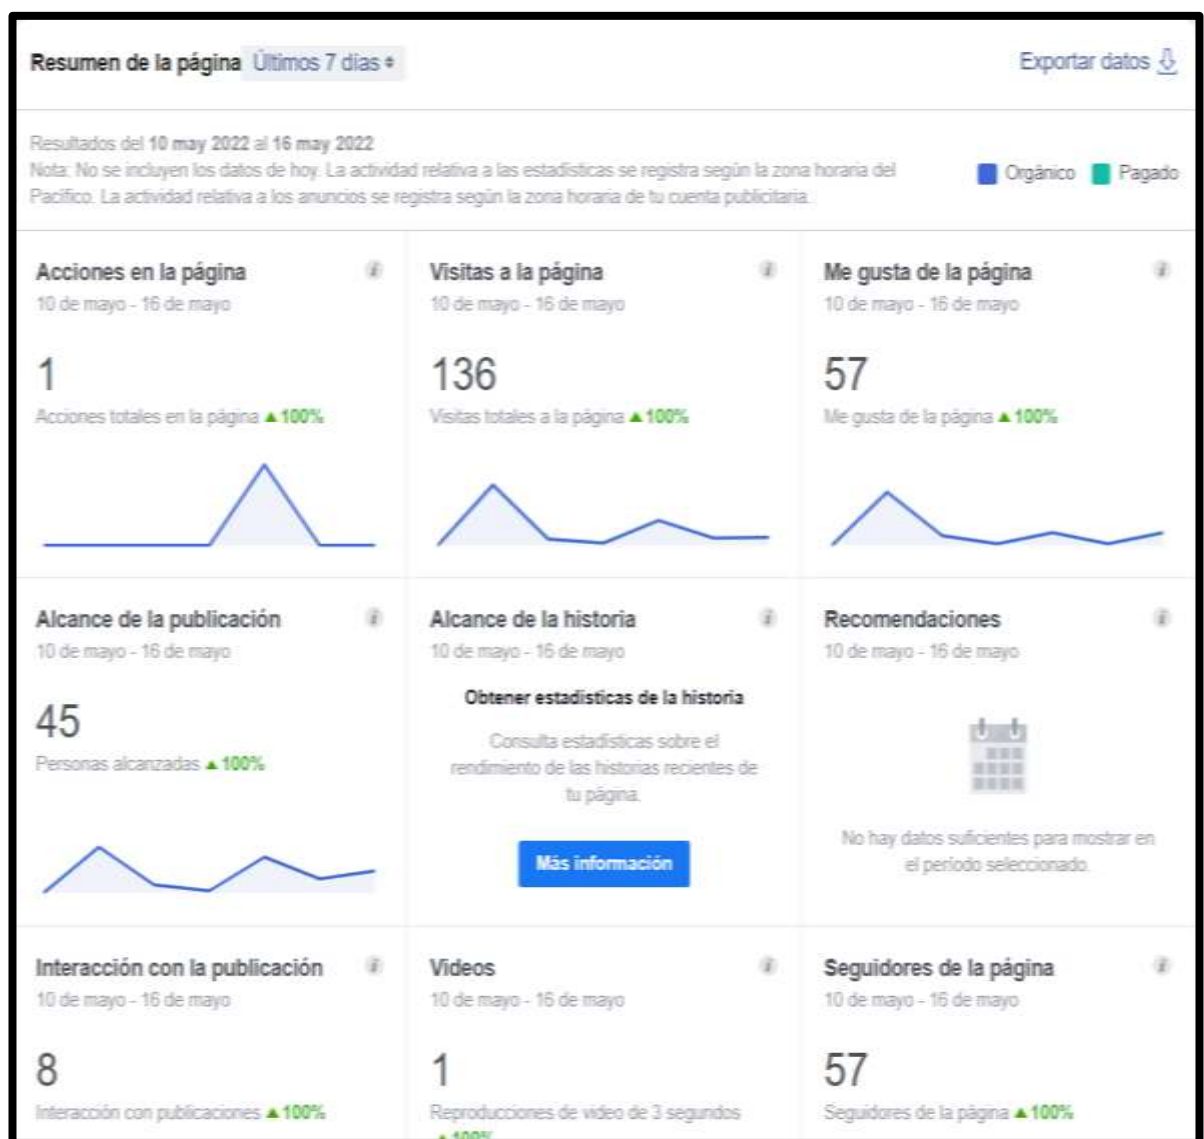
Resumen de la página Últimos 7 días

Exportar datos

Resultados del 10 may 2022 al 16 may 2022
Nota: No se incluyen los datos de hoy. La actividad relativa a las estadísticas se registra según la zona horaria del Pacífico. La actividad relativa a los anuncios se registra según la zona horaria de tu cuenta publicitaria.

Orgánico Pagado

Acciones en la página
10 de mayo - 16 de mayo
1
Acciones totales en la página ▲100%

Visitas a la página
10 de mayo - 16 de mayo
136
Visitas totales a la página ▲100%

Me gusta de la página
10 de mayo - 16 de mayo
57
Me gusta de la página ▲100%

Alcance de la publicación
10 de mayo - 16 de mayo
45
Personas alcanzadas ▲100%

Alcance de la historia
10 de mayo - 16 de mayo
Obtener estadísticas de la historia
Consulta estadísticas sobre el rendimiento de las historias recientes de tu página.
Más información

Recomendaciones
10 de mayo - 16 de mayo
No hay datos suficientes para mostrar en el período seleccionado.

Interacción con la publicación
10 de mayo - 16 de mayo
8
Interacción con publicaciones ▲100%

Videos
10 de mayo - 16 de mayo
1
Reproducciones de video de 3 segundos ▲100%

Seguidores de la página
10 de mayo - 16 de mayo
57
Seguidores de la página ▲100%